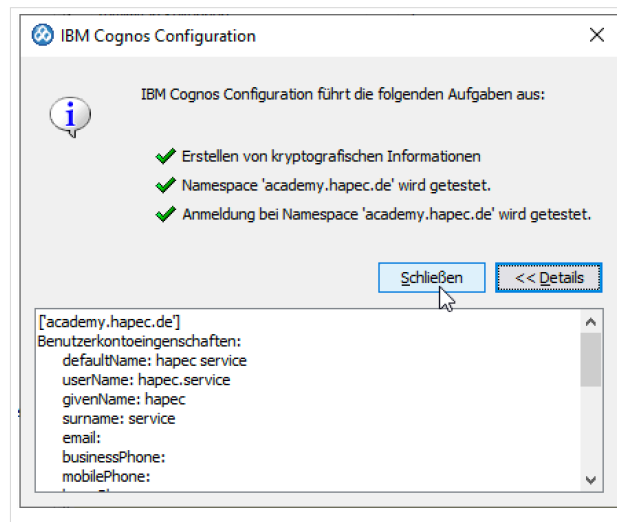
IBM Cognos Configuration

IBM Cognos Configuration führt die folgenden Aufgaben aus:

Erstellen von kryptografischen Informationen
Namespace 'academy.hapec.de' wird getestet.
Anmeldung bei Namespace 'academy.hapec.de' wird getestet.

Schließen
<< Details

['academy.hapec.de']
Benutzerkontoeingenschaften:
defaultName: hapec service
userName: hapec.service
givenName: hapec
surname: service
email:
businessPhone:
mobilePhone:
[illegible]